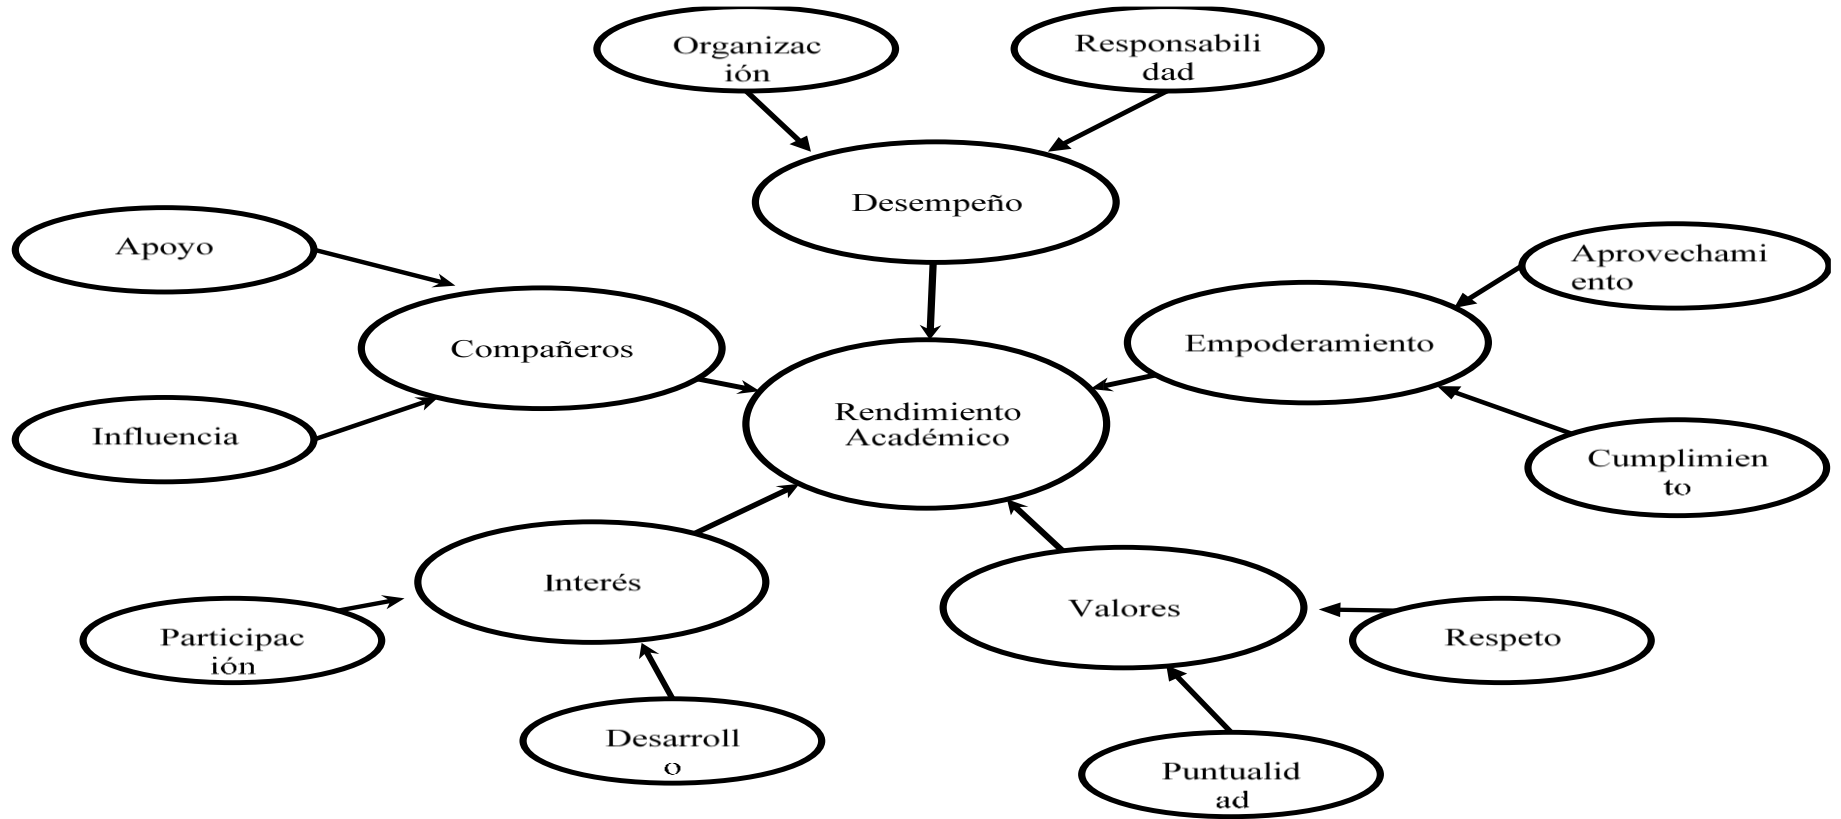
Organización

Responsabilidad

Desempeño

Apoyo

Aprovechamiento

Compañeros

Empoderamiento

Rendimiento Académico

Influencia

Cumplimiento

Interés

Valores

Participación

Respeto

Desarrollo

Puntualidad